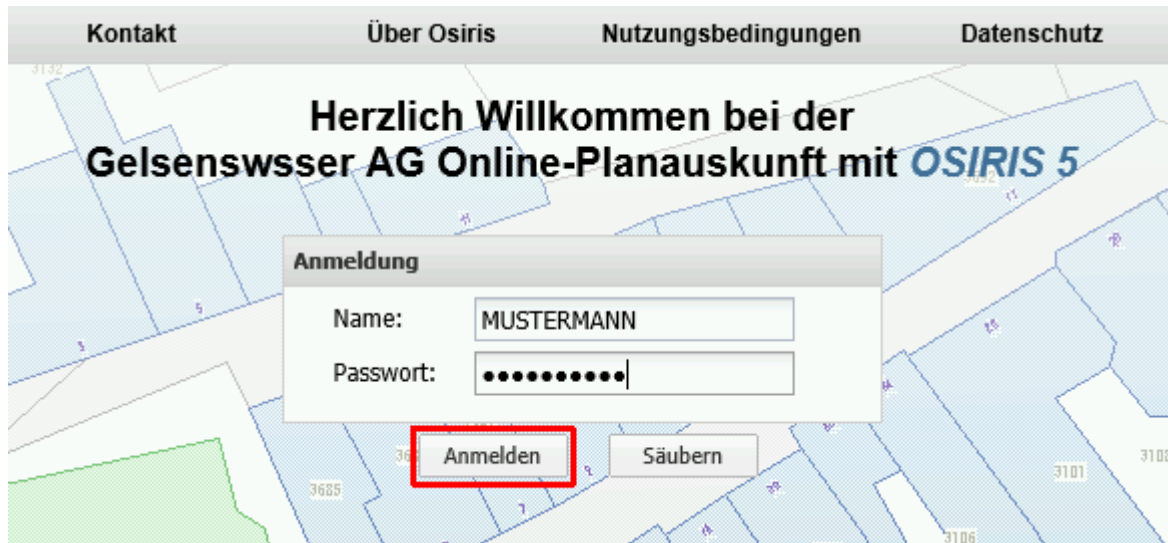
Kontakt Über Osiris Nutzungsbedingungen Datenschutz

Herzlich Willkommen bei der Gelsenswsser AG Online-Planauskunft mit OSIRIS 5

Anmeldung

Name: MUSTERMANN

Passwort: ●●●●●●●●●●

Anmelden Säubern

3132 3685 3101 3102 3106